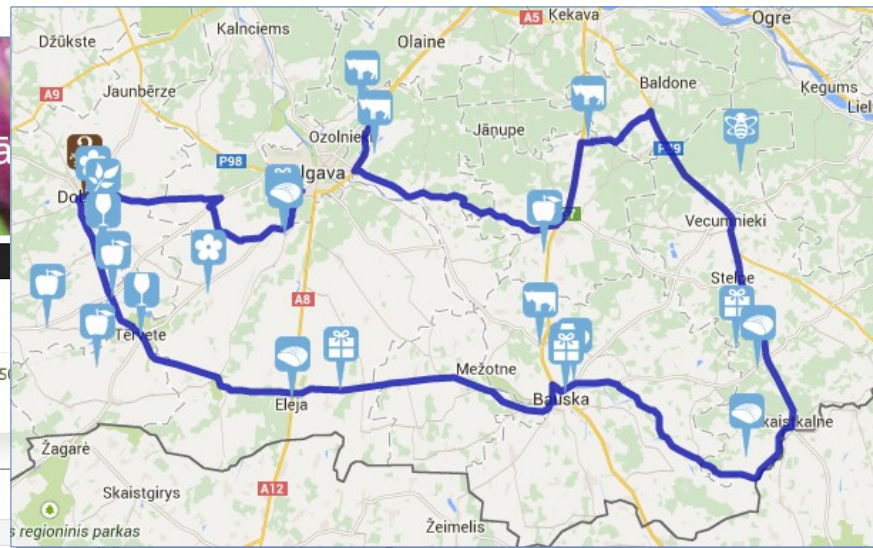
Kalnciems
Olaine
A5 Kekava
Ogre
Džūkste
Jaunbērze
Baldone
Ķegums
Liel
A9
Ozolnieki
Jānupe
P98
Jelgava
P89
Dob
Vecumnieki
Stelpe
A8
Tērvete
Mežotne
Eleja
Bauska
Skaistkalne
Žagarė
A12
Skaistgirys
s regioninis parkas
Žeimelis
50